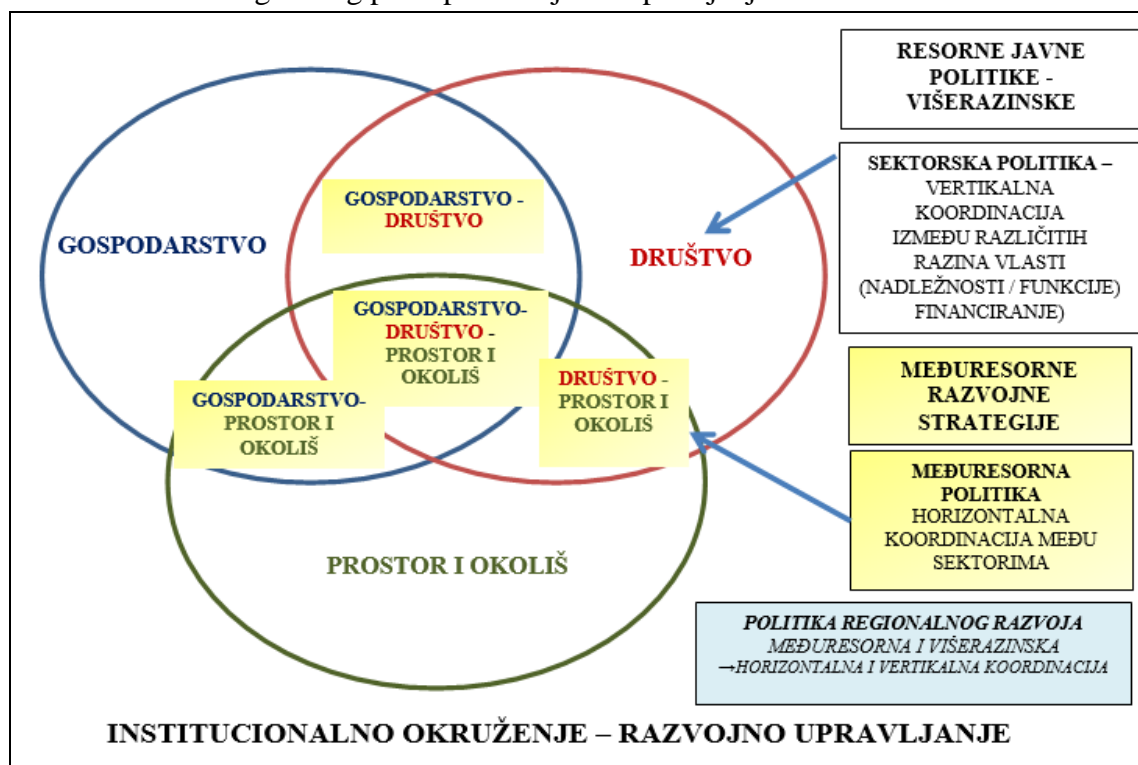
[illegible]

RESORNE JAVNE POLITIKE - VIŠERAZINSKE

SEKTORSKA POLITIKA – VERTIKALNA KOORDINACIJA IZMEĐU RAZLIČITIH RAZINA VLASTI (NADLEŽNOSTI / FUNKCIJE) FINANCIRANJE)

GOSPODARSTVO

GOSPODARSTVO - DRUŠTVO

DRUŠTVO

GOSPODARSTVO-DRUŠTVO - PROSTOR I OKOLIŠ

GOSPODARSTVO-PROSTOR I OKOLIŠ

DRUŠTVO - PROSTOR I OKOLIŠ

MEĐURESORNE RAZVOJNE STRATEGIJE

MEĐURESORNA POLITIKA HORIZONTALNA KOORDINACIJA MEĐU SEKTORIMA

PROSTOR I OKOLIŠ

*POLITIKA REGIONALNOG RAZVOJA*
*MEĐURESORNA I VIŠERAZINSKA*
*→HORIZONTALNA I VERTIKALNA KOORDINACIJA*

INSTITUCIONALNO OKRUŽENJE – RAZVOJNO UPRAVLJANJE